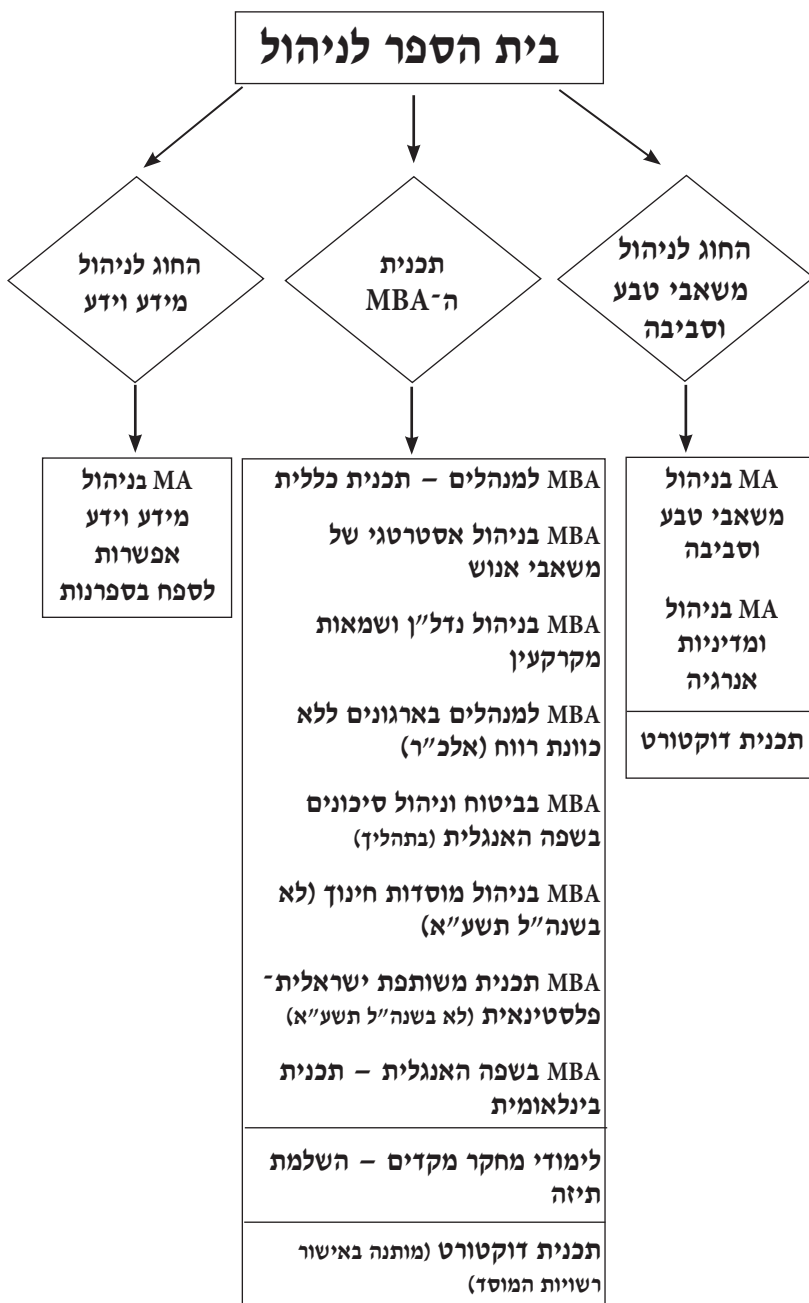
בית הספר לניהול

החוג לניהול משאבי טבע וסביבה

תכנית ה־MBA

החוג לניהול מידע וידע

MA בניהול משאבי טבע וסביבה

MA בניהול ומדיניות אנרגיה

תכנית דוקטורט

MBA למנהלים – תכנית כללית

MBA בניהול אסטרטגי של משאבי אנוש

MBA בניהול נדל"ן ושמאות מקרקעין

MBA למנהלים בארגונים ללא כוונת רווח (אלכ"ר)

MBA בביטוח וניהול סיכונים בשפה האנגלית (בתהליך)

MBA בניהול מוסדות חינוך (לא בשנה"ל תשע"א)

MBA תכנית משותפת ישראלית־פלסטינאית (לא בשנה"ל תשע"א)

MBA בשפה האנגלית – תכנית בינלאומית

לימודי מחקר מקדים – השלמת תיזה

תכנית דוקטורט (מותנה באישור רשויות המוסד)

MA בניהול מידע וידע אפשרות לספח בספרנות